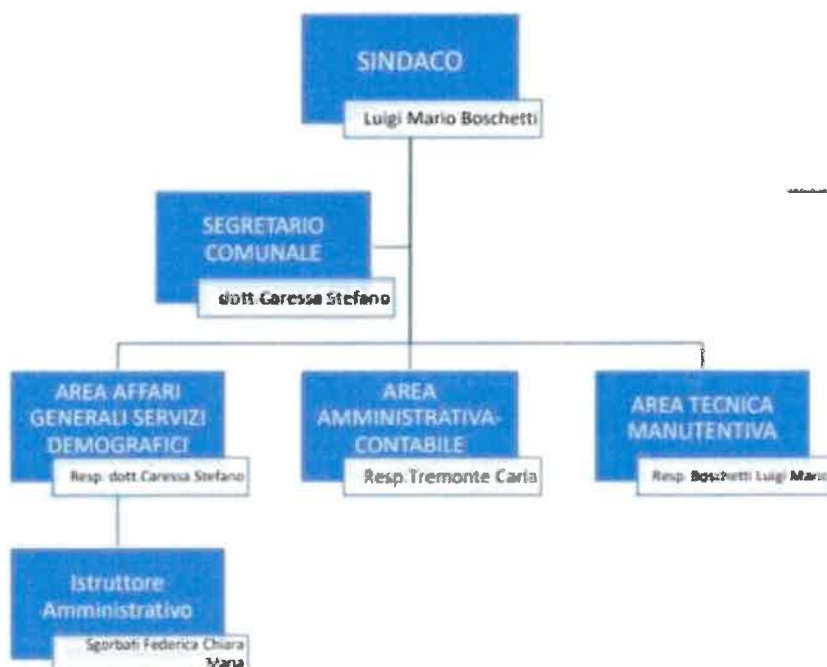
SINDACO

Luigi Mario Boschetti

SEGRETARIO COMUNALE

dott Caressa Stefano

AREA AFFARI GENERALI SERVIZI DEMOGRAFICI

Resp. dott Caressa Stefano

AREA AMMINISTRATIVA-CONTABILE

Resp.Tremonte Carla

AREA TECNICA MANUTENTIVA

Resp. Boschetti Luigi Mario

Istruttore Amministrativo

Sgorbati Federica Chiara Maria